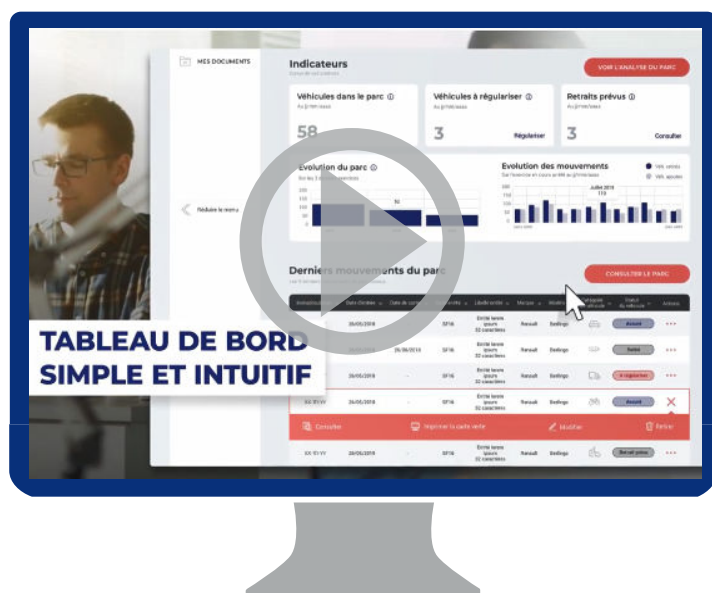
MES DOCUMENTS

Indicateurs

VOIR L'ANALYSE DU PARC

Véhicules dans le parc ⓘ
Aujourd'hui
58

Véhicules à régulariser ⓘ
Aujourd'hui
3
Régulariser

Retraits prévus ⓘ
Aujourd'hui
3
Consulter

Evolution du parc ⓘ

Evolution des mouvements
Véh. retirés
Véh. ajoutés
Juillet 2018

Réduire le menu

Derniers mouvements du parc

CONSULTER LE PARC

TABLEAU DE BORD SIMPLE ET INTUITIF

| Date d'entrée | Date de sortie | | Libellé entité | Marque | Modèle | | Statut du véhicule | Actions |
|---|---|---|---|---|---|---|---|---|
| 20/05/2018 | | SF16 | Entité lorem ipsum 32 caractères | Renault | Berlingo | | Actif | ••• |
| 20/05/2018 | 25/06/2018 | SF16 | Entité lorem ipsum 32 caractères | Renault | Berlingo | | Retiré | ••• |
| 20/05/2018 | | SF16 | Entité lorem ipsum 32 caractères | Renault | Berlingo | | À régulariser | ••• |
| 20/05/2018 | | SF16 | Entité lorem ipsum 32 caractères | Renault | Berlingo | | Actif | ✕ |

Consulter | Imprimer la carte verte | Modifier | Retirer

| 20/05/2018 | - | SF16 | Entité lorem ipsum 32 caractères | Renault | Berlingo | | Retrait prévu | ••• |